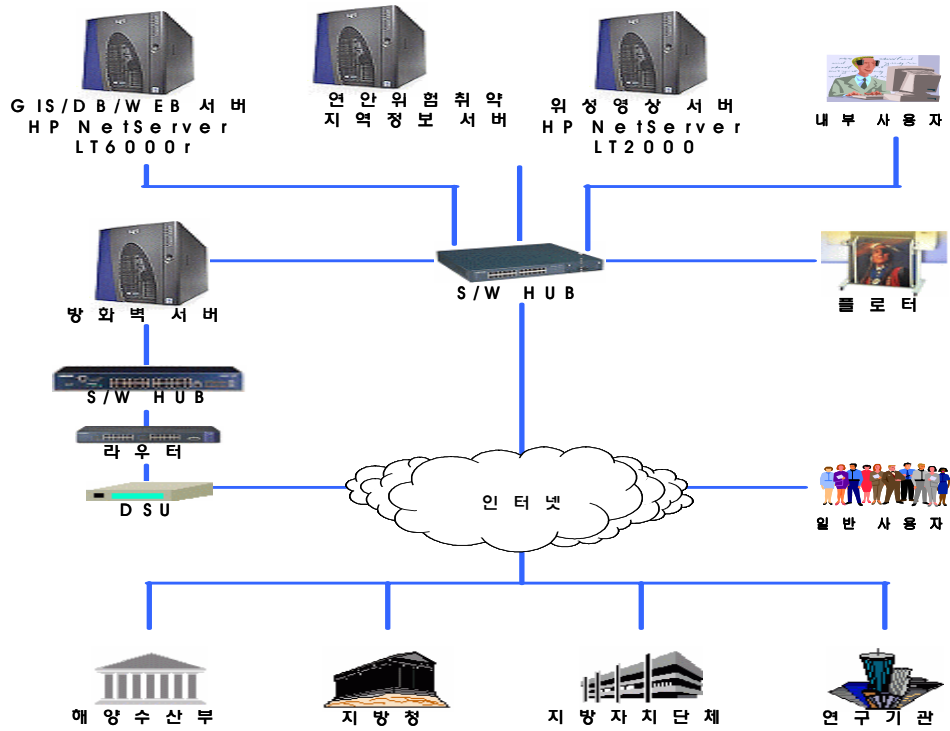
GIS/DB/WEB 서버
HP NetServer
LT6000r

연안위험취약
지역정보 서버

위성영상 서버
HP NetServer
LT2000

내부 사용자

S/W HUB

방화벽 서버

플로터

S/W HUB

라우터

DSU

인터넷

일반 사용자

해양수산부

지방청

지방자치단체

연구기관